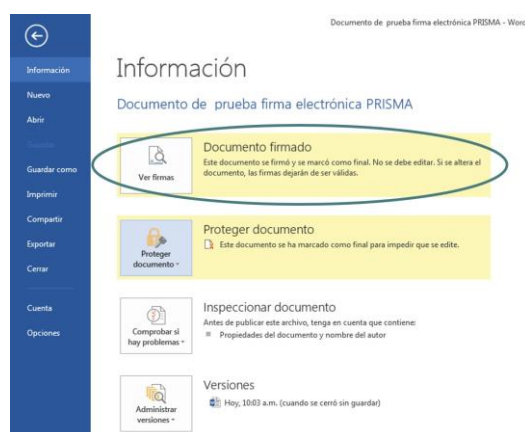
Documento de prueba firma electrónica PRISMA - Word

Información
Nuevo
Abrir
Guardar
Guardar como
Imprimir
Compartir
Exportar
Cerrar
Cuenta
Opciones

Información

Documento de prueba firma electrónica PRISMA

Ver firmas

Documento firmado
Este documento se firmó y se marcó como final. No se debe editar. Si se altera el documento, las firmas dejarán de ser válidas.

Proteger documento

Proteger documento
Este documento se ha marcado como final para impedir que se edite.

Comprobar si hay problemas

Inspeccionar documento
Antes de publicar este archivo, tenga en cuenta que contiene:
Propiedades del documento y nombre del autor

Administrar versiones

Versiones
Hoy, 10:03 a.m. (cuando se cerró sin guardar)